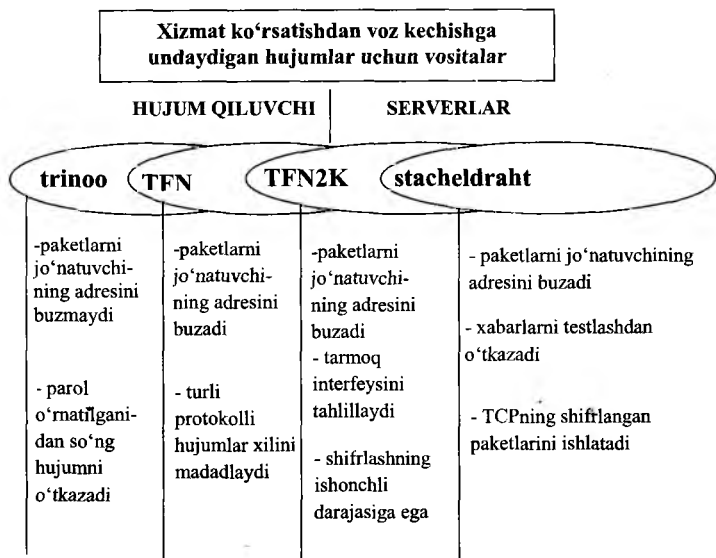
Xizmat ko'rsatishdan voz kechishga undaydigan hujumlar uchun vositalar

HUJUM QILUVCHI

SERVERLAR

trinoo

TFN

TFN2K

stacheldraht

-paketlarni jo'natuvchining adresini buzmaydi

- parol o'rnatilganidan so'ng hujumni o'tkazadi

-paketlarni jo'natuvchining adresini buzadi

- turli protokolli hujumlar xilini madadlaydi

-paketlarni jo'natuvchining adresini buzadi

- tarmoq interfeysini tahlillaydi

- shifrlashning ishonchli darajasiga ega

- paketlarni jo'natuvchining adresini buzadi

- xabarlarni testlashdan o'tkazadi

- TCPning shifrlangan paketlarini ishlatadi